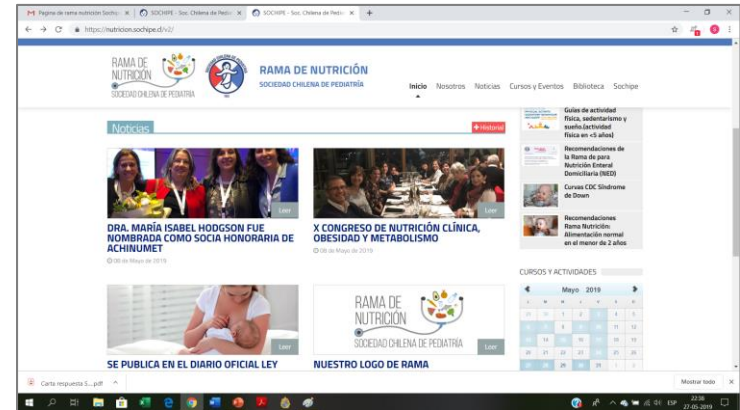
Pagina de rama nutricion Sochip ×
SOCHIPE - Soc. Chilena de Pedia ×
SOCHIPE - Soc. Chilena de Pedia ×
https://nutricion.sochipe.cl/v2/

RAMA DE NUTRICIÓN
SOCIEDAD CHILENA DE PEDIATRÍA

RAMA DE NUTRICIÓN
SOCIEDAD CHILENA DE PEDIATRÍA

Inicio Nosotros Noticias Cursos y Eventos Biblioteca Sochipe

Noticias
+ Historial

Leer
DRA. MARÍA ISABEL HODGSON FUE NOMBRADA COMO SOCIA HONORARIA DE ACHINUMET
08 de Mayo de 2019

Leer
X CONGRESO DE NUTRICIÓN CLÍNICA, OBESIDAD Y METABOLISMO
08 de Mayo de 2019

Leer
SE PUBLICA EN EL DIARIO OFICIAL LEY

RAMA DE NUTRICIÓN
SOCIEDAD CHILENA DE PEDIATRÍA
Leer
NUESTRO LOGO DE RAMA

Guías de actividad física, sedentarismo y sueño.(actividad física en <5 años)

Recomendaciones de la Rama de para Nutrición Enteral Domiciliaria (NED)

Curvas CDC Síndrome de Down

Recomendaciones Rama Nutrición: Alimentación normal en el menor de 2 años

CURSOS Y ACTIVIDADES

Mayo 2019

Carta respuesta S....pdf
Mostrar todo

22:36
27-05-2019
ESP